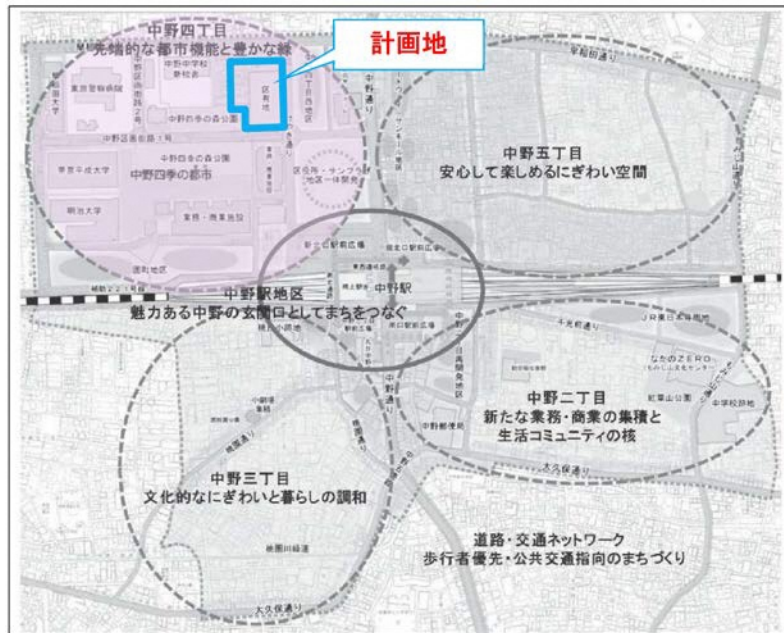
計画地

中野四丁目
先端的な都市機能と豊かな緑

中野四季の都市

中野五丁目
安心して楽しめるにぎわい空間

中野駅地区
魅力ある中野の玄関口としてまちをつなぐ

中野駅

中野二丁目
新たな業務・商業の集積と
生活コミュニティの核

中野三丁目
文化的なにぎわいと暮らしの調和

道路・交通ネットワーク
歩行者優先・公共交通指向のまちづくり

区役所

中野四季の森公園

明治大学

帝京平成大学

中野通り

早稲田通り

大久保通り

中野四季の森公園

なかのZERO

紅葉山公園

中学校跡地

中野郵便局

桃園川緑道

JR東日本社宅跡

千光前通り

北口駅前広場

南口駅前広場

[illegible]